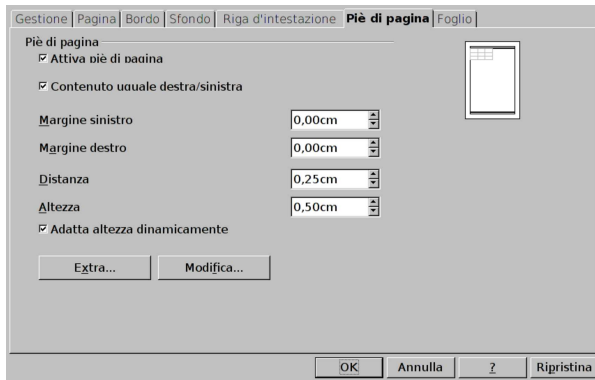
Gestione | Pagina | Bordo | Sfondo | Riga d'intestazione | Piè di pagina | Foglio

Piè di pagina

☑ Attiva piè di pagina

☑ Contenuto uguale destra/sinistra

Margine sinistro 0,00cm

Margine destro 0,00cm

Distanza 0,25cm

Altezza 0,50cm

☑ Adatta altezza dinamicamente

Extra...

Modifica...

OK

Annulla

?

Ripristina